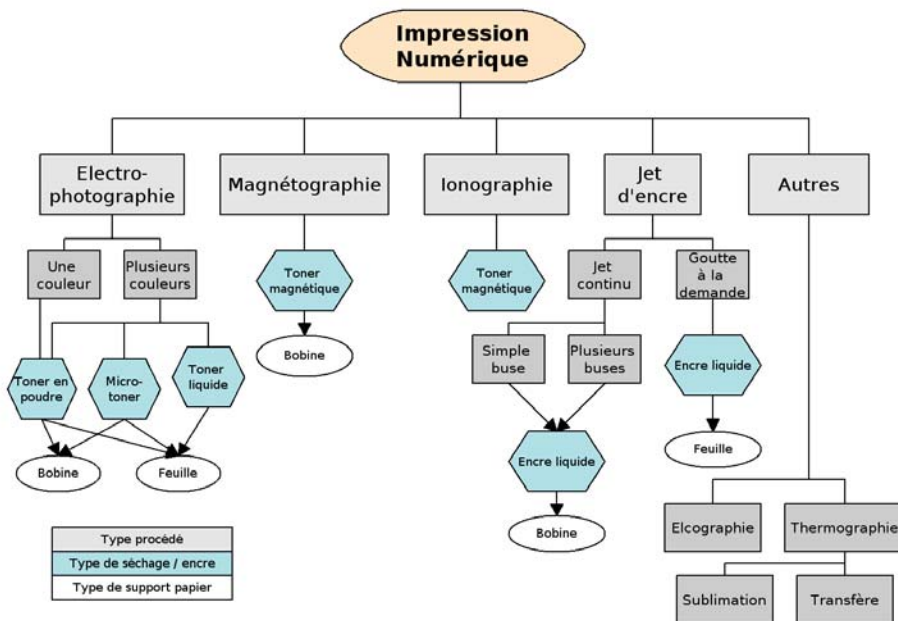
Impression Numérique

Electrophotographie

Magnétographie

Ionographie

Jet d'encre

Autres

Une couleur

Plusieurs couleurs

Toner magnétique

Toner magnétique

Jet continu

Goutte à la demande

Bobine

Toner en poudre

Micro-toner

Toner liquide

Simple buse

Plusieurs buses

Encre liquide

Encre liquide

Feuille

Bobine

Feuille

Bobine

Type procédé

Type de séchage / encre

Type de support papier

Elcographie

Thermographie

Sublimation

Transfère